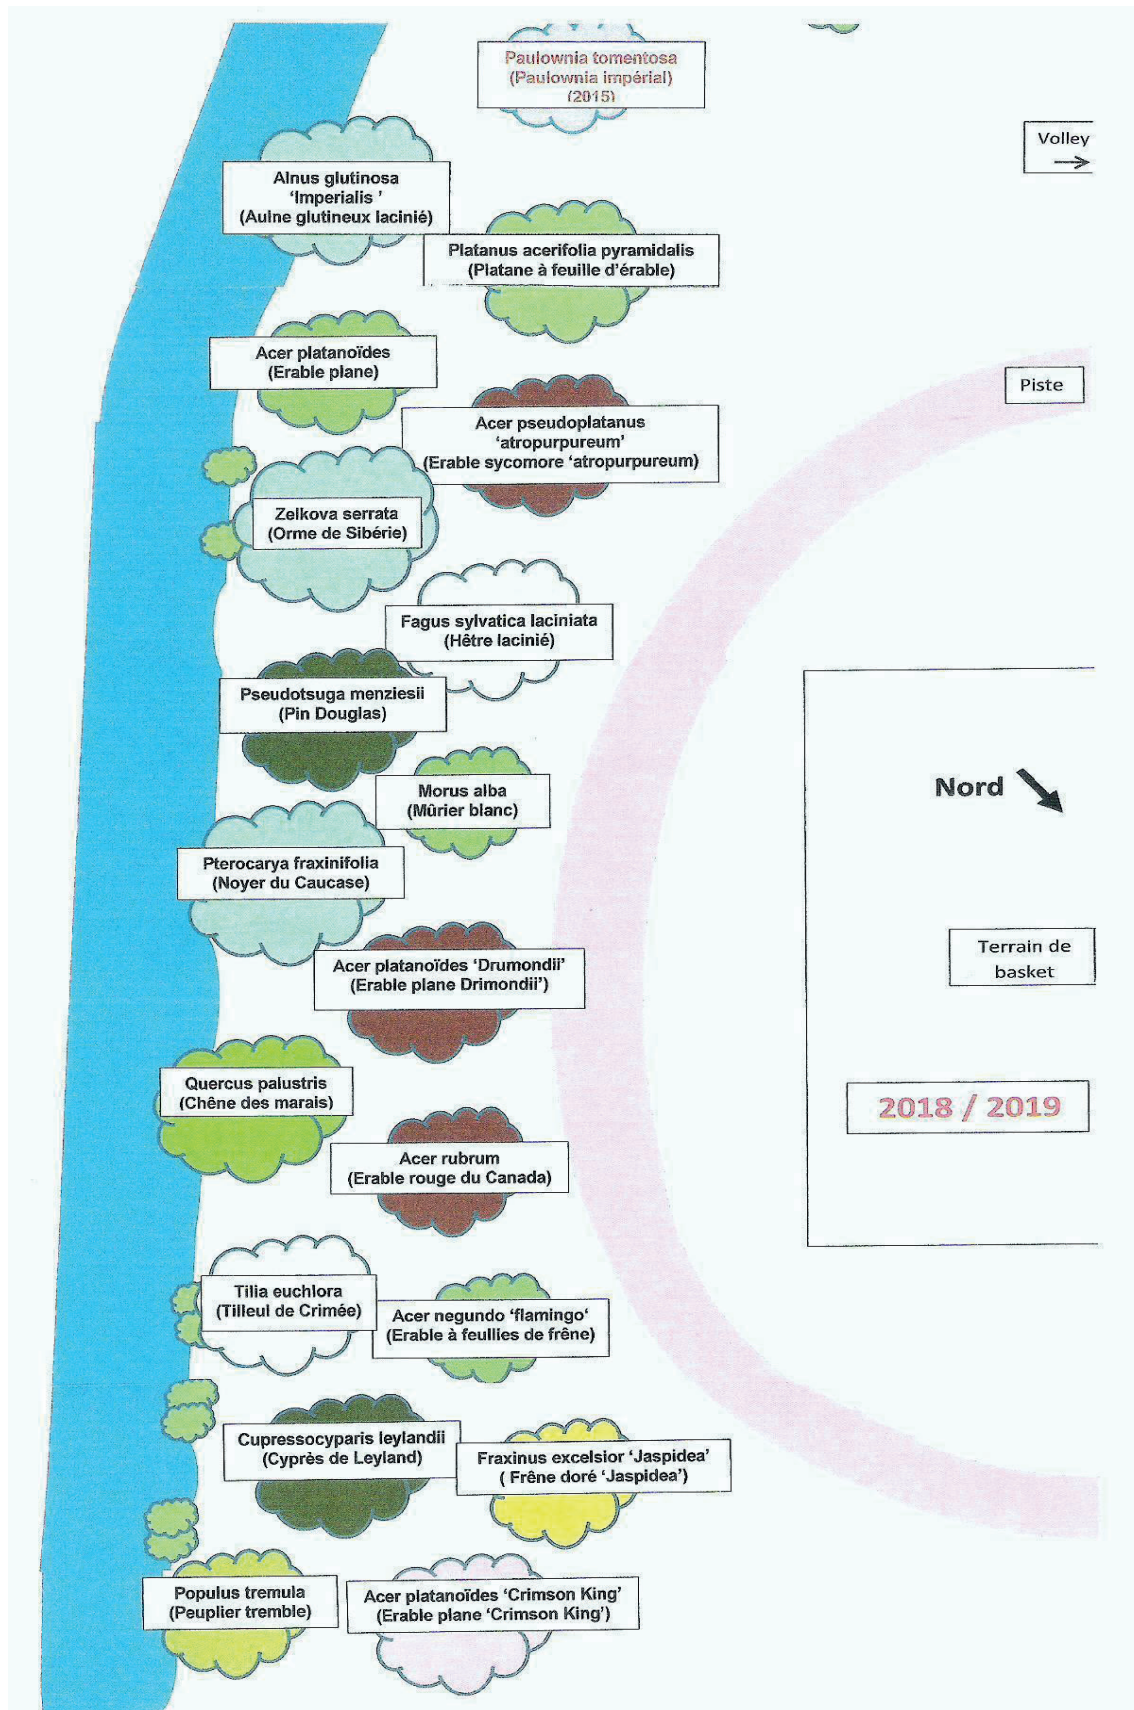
Paulownia tomentosa
(Paulownia impérial)
(2015)

Volley
→

Alnus glutinosa
'Imperialis '
(Aulne glutineux lacinié)

Platanus acerifolia pyramidalis
(Platane à feuille d'érable)

Acer platanoïdes
(Erable plane)

Piste

Acer pseudoplatanus
'atropurpureum'
(Erable sycomore 'atropurpureum)

Zelkova serrata
(Orme de Sibérie)

Fagus sylvatica laciniata
(Hêtre lacinié)

Pseudotsuga menziesii
(Pin Douglas)

Nord

Morus alba
(Mûrier blanc)

Pterocarya fraxinifolia
(Noyer du Caucase)

Terrain de basket

Acer platanoïdes 'Drumondii'
(Erable plane Drimondii')

Quercus palustris
(Chêne des marais)

2018 / 2019

Acer rubrum
(Erable rouge du Canada)

Tilia euchlora
(Tilleul de Crimée)

Acer negundo 'flamingo'
(Erable à feullies de frêne)

Cupressocyparis leylandii
(Cyprès de Leyland)

Fraxinus excelsior 'Jaspidea'
( Frêne doré 'Jaspidea')

Populus tremula
(Peuplier tremble)

Acer platanoïdes 'Crimson King'
(Erable plane 'Crimson King')